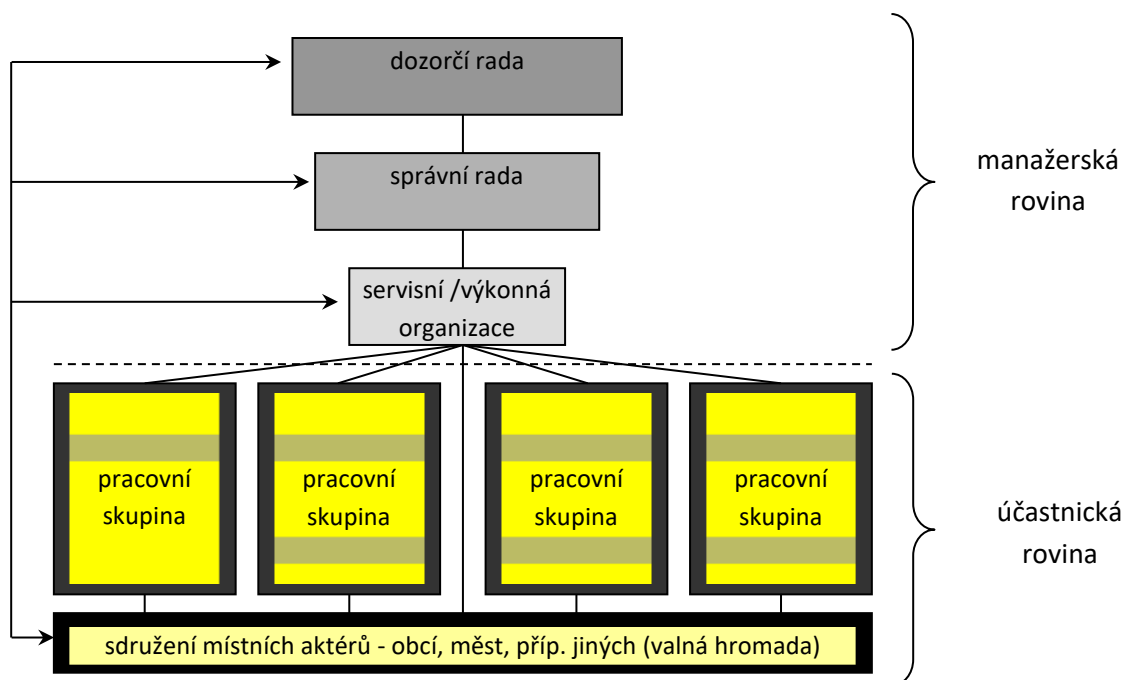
dozorčí rada

správní rada

servisní /výkonná organizace

manažerská rovina

pracovní skupina

pracovní skupina

pracovní skupina

pracovní skupina

účastnická rovina

sdružení místních aktérů - obcí, měst, příp. jiných (valná hromada)